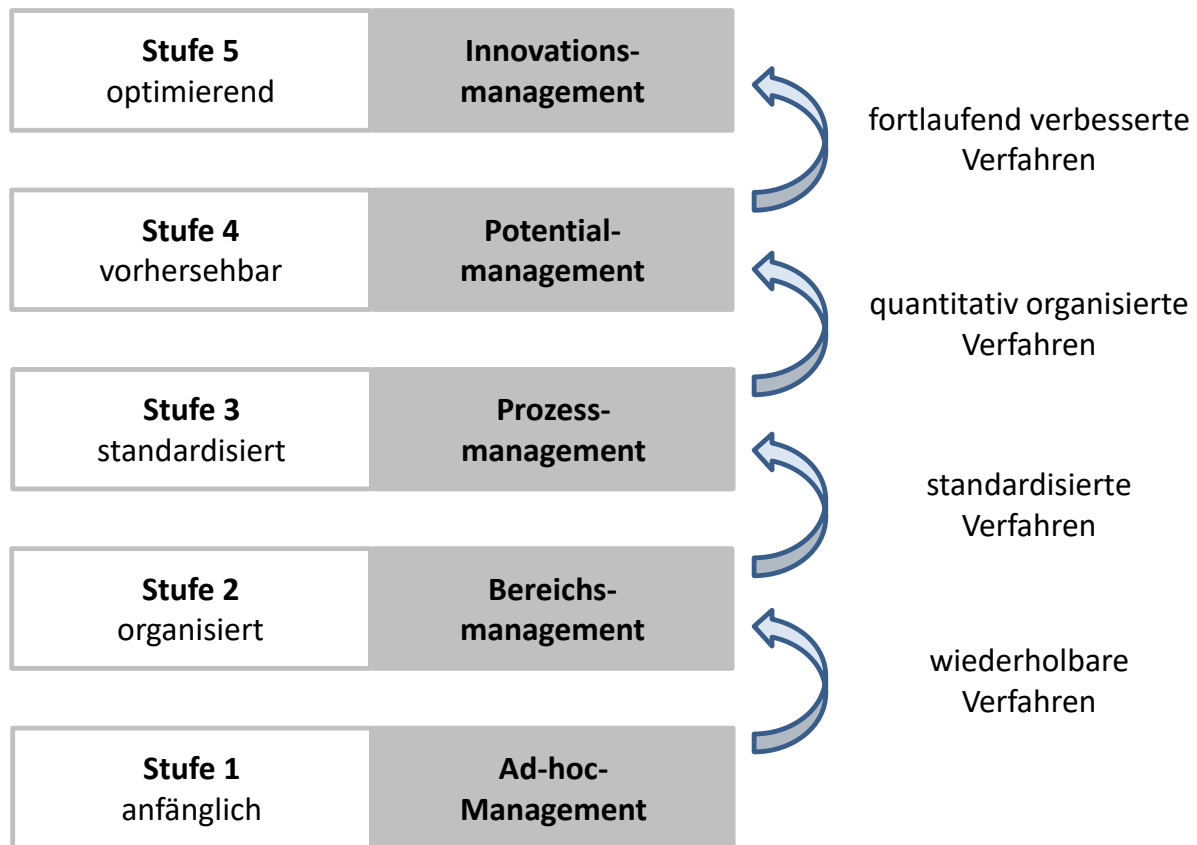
Stufe 5
optimierend

Innovations-
management

fortlaufend verbesserte Verfahren

Stufe 4
vorhersehbar

Potential-
management

quantitativ organisierte Verfahren

Stufe 3
standardisiert

Prozess-
management

standardisierte Verfahren

Stufe 2
organisiert

Bereichs-
management

wiederholbare Verfahren

Stufe 1
anfänglich

Ad-hoc-
Management